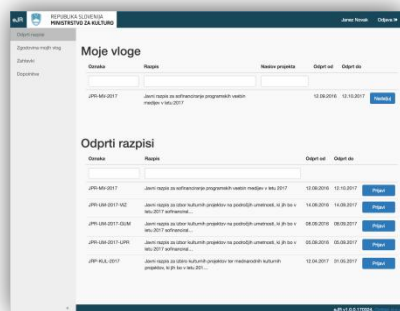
eJR REPUBLIKA SLOVENIJA MINISTRSTVO ZA KULTURO

Janez Novak Odjava

Odprti razpisi

Zgodovina mojih vlog

Zahtevki

Dopolnitve

Moje vloge

| Oznaka | Razpis | Naziv projekta | Odprt od | Odprt do | |
|---|---|---|---|---|---|
| JPR-MV-2017 | Javni razpis za sofinanciranje programskih vsebin medijev v letu 2017 | | 12.09.2016 | 12.10.2017 | Nadaljuj |

Odprti razpisi

| Oznaka | Razpis | Odprt od | Odprt do | |
|---|---|---|---|---|
| JPR-MV-2017 | Javni razpis za sofinanciranje programskih vsebin medijev v letu 2017 | 12.09.2016 | 12.10.2017 | Prijavi |
| JPR-UM-2017-VIZ | Javni razpis za izbor kulturnih projektov na področjih umetnosti, ki jih bo v letu 2017 sofinancial... | 14.09.2016 | 14.09.2017 | Prijavi |
| JPR-UM-2017-GUM | Javni razpis za izbor kulturnih projektov na področjih umetnosti, ki jih bo v letu 2017 sofinancial... | 08.09.2016 | 08.09.2017 | Prijavi |
| JPR-UM-2017-LPR | Javni razpis za izbor kulturnih projektov na področjih umetnosti, ki jih bo v letu 2017 sofinancial... | 03.09.2016 | 03.09.2017 | Prijavi |
| JPR-KUL-2017 | Javni razpis za izbor kulturnih projektov ter mednarodnih kulturnih projektov, ki jih bo v letu 201... | 12.04.2017 | 31.05.2017 | Prijavi |

eJR v1.0.0 170224